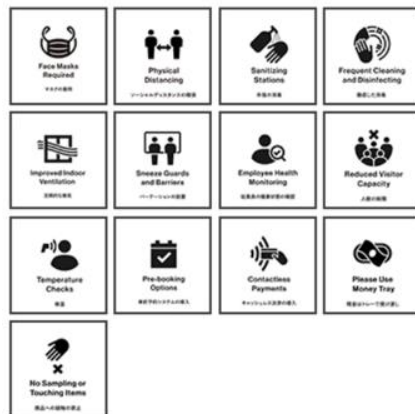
Face Masks Required
マスクの着用

Physical Distancing
ソーシャルディスタンスの確保

Sanitizing Stations
手指の消毒

Frequent Cleaning and Disinfecting
徹底した消毒

Improved Indoor Ventilation
定期的な換気

Sneeze Guards and Barriers
パーテーションの設置

Employee Health Monitoring
従業員の健康状態の確認

Reduced Visitor Capacity
入館の制限

Temperature Checks
検温

Pre-booking Options
事前予約システムの導入

Contactless Payments
キャッシュレス決済の導入

Please Use Money Tray
現金はトレーで受け渡し

No Sampling or Touching Items
商品への接触の禁止